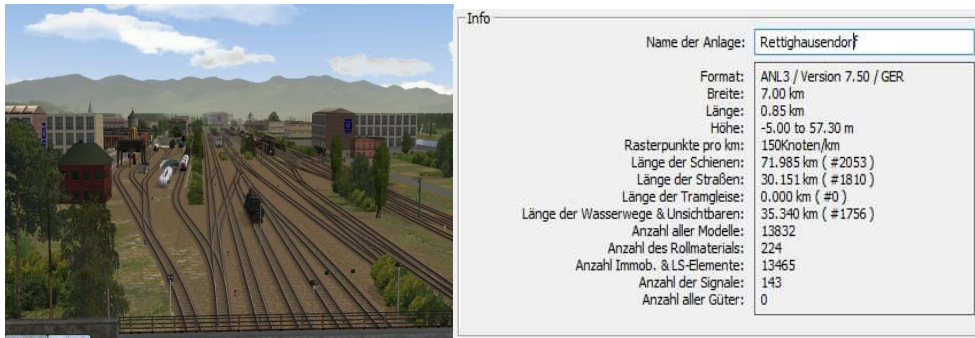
Info

Name der Anlage: Rettighausendorf

| | |
|---|---|
| Format: | ANL3 / Version 7.50 / GER |
| Breite: | 7.00 km |
| Länge: | 0.85 km |
| Höhe: | -5.00 to 57.30 m |
| Rasterpunkte pro km: | 150Knoten/km |
| Länge der Schienen: | 71.985 km ( #2053 ) |
| Länge der Straßen: | 30.151 km ( #1810 ) |
| Länge der Tramgleise: | 0.000 km ( #0 ) |
| Länge der Wasserwege & Unsichtbaren: | 35.340 km ( #1756 ) |
| Anzahl aller Modelle: | 13832 |
| Anzahl des Rollmaterials: | 224 |
| Anzahl Immob. & LS-Elemente: | 13465 |
| Anzahl der Signale: | 143 |
| Anzahl aller Güter: | 0 |